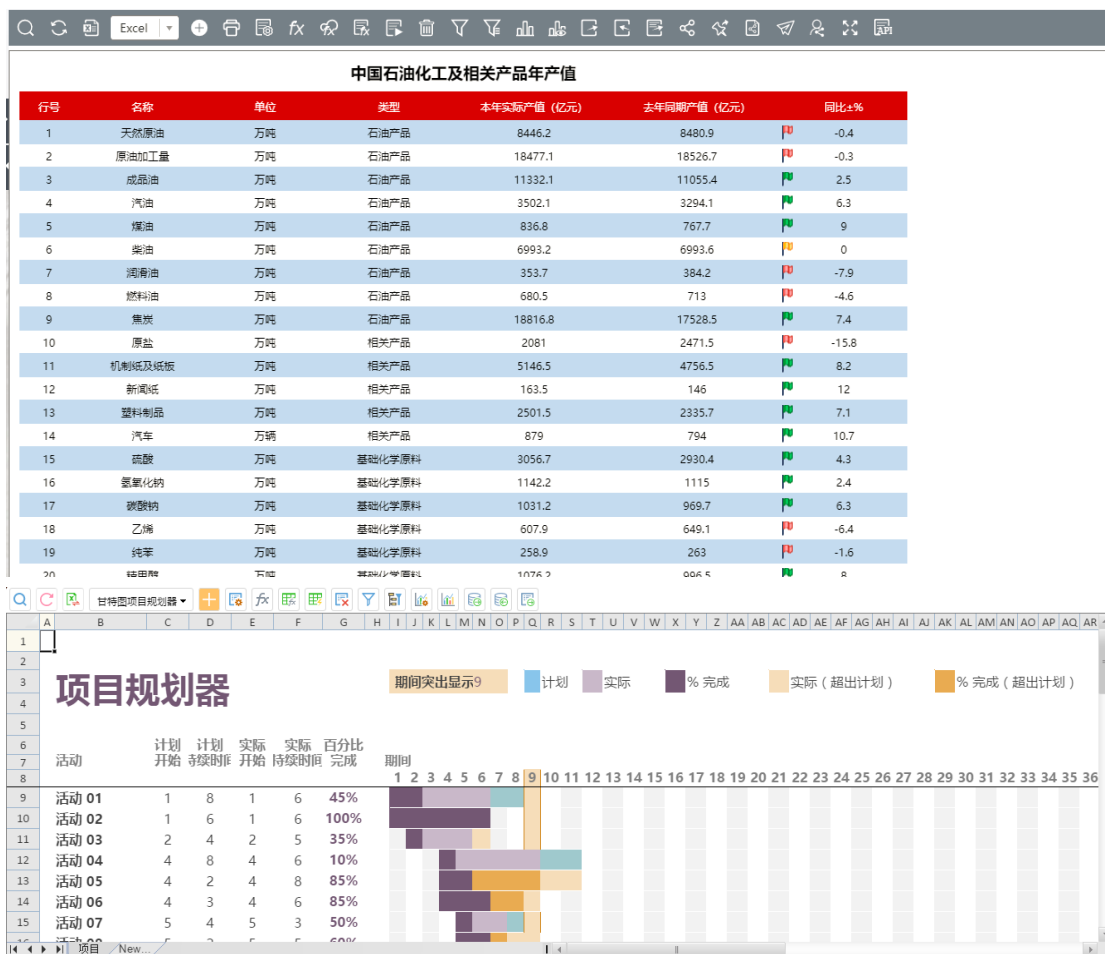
Excel

中国石油化工及相关产品年产值

| 行号 | 名称 | 单位 | 类型 | 本年实际产值（亿元） | 去年同期产值（亿元） | 同比±% |
|---|---|---|---|---|---|---|
| 1 | 天然原油 | 万吨 | 石油产品 | 8446.2 | 8480.9 | -0.4 |
| 2 | 原油加工量 | 万吨 | 石油产品 | 18477.1 | 18526.7 | -0.3 |
| 3 | 成品油 | 万吨 | 石油产品 | 11332.1 | 11055.4 | 2.5 |
| 4 | 汽油 | 万吨 | 石油产品 | 3502.1 | 3294.1 | 6.3 |
| 5 | 煤油 | 万吨 | 石油产品 | 836.8 | 767.7 | 9 |
| 6 | 柴油 | 万吨 | 石油产品 | 6993.2 | 6993.6 | 0 |
| 7 | 润滑油 | 万吨 | 石油产品 | 353.7 | 384.2 | -7.9 |
| 8 | 燃料油 | 万吨 | 石油产品 | 680.5 | 713 | -4.6 |
| 9 | 焦炭 | 万吨 | 石油产品 | 18816.8 | 17528.5 | 7.4 |
| 10 | 原盐 | 万吨 | 相关产品 | 2081 | 2471.5 | -15.8 |
| 11 | 机制纸及纸板 | 万吨 | 相关产品 | 5146.5 | 4756.5 | 8.2 |
| 12 | 新闻纸 | 万吨 | 相关产品 | 163.5 | 146 | 12 |
| 13 | 塑料制品 | 万吨 | 相关产品 | 2501.5 | 2335.7 | 7.1 |
| 14 | 汽车 | 万辆 | 相关产品 | 879 | 794 | 10.7 |
| 15 | 硫酸 | 万吨 | 基础化学原料 | 3056.7 | 2930.4 | 4.3 |
| 16 | 氢氧化钠 | 万吨 | 基础化学原料 | 1142.2 | 1115 | 2.4 |
| 17 | 碳酸钠 | 万吨 | 基础化学原料 | 1031.2 | 969.7 | 6.3 |
| 18 | 乙烯 | 万吨 | 基础化学原料 | 607.9 | 649.1 | -6.4 |
| 19 | 纯苯 | 万吨 | 基础化学原料 | 258.9 | 263 | -1.6 |
| 20 | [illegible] | 万吨 | 基础化学原料 | 1076.2 | 996.5 | 8 |

甘特图项目规划器

A B C D E F G H I J K L M N O P Q R S T U V W X Y Z AA AB AC AD AE AF AG AH AI AJ AK AL AM AN AO AP AQ AR

项目规划器

期间突出显示9 计划 实际 % 完成 实际（超出计划） % 完成（超出计划）

| 活动 | 计划开始 | 计划持续时间 | 实际开始 | 实际持续时间 | 百分比完成 |
|---|---|---|---|---|---|
| 活动 01 | 1 | 8 | 1 | 6 | 45% |
| 活动 02 | 1 | 6 | 1 | 6 | 100% |
| 活动 03 | 2 | 4 | 2 | 5 | 35% |
| 活动 04 | 4 | 8 | 4 | 6 | 10% |
| 活动 05 | 4 | 2 | 4 | 8 | 85% |
| 活动 06 | 4 | 3 | 4 | 6 | 85% |
| 活动 07 | 5 | 4 | 5 | 3 | 50% |
| 活动 08 | 5 | 2 | 5 | 5 | 60% |

期间
1 2 3 4 5 6 7 8 9 10 11 12 13 14 15 16 17 18 19 20 21 22 23 24 25 26 27 28 29 30 31 32 33 34 35 36

项目 New...